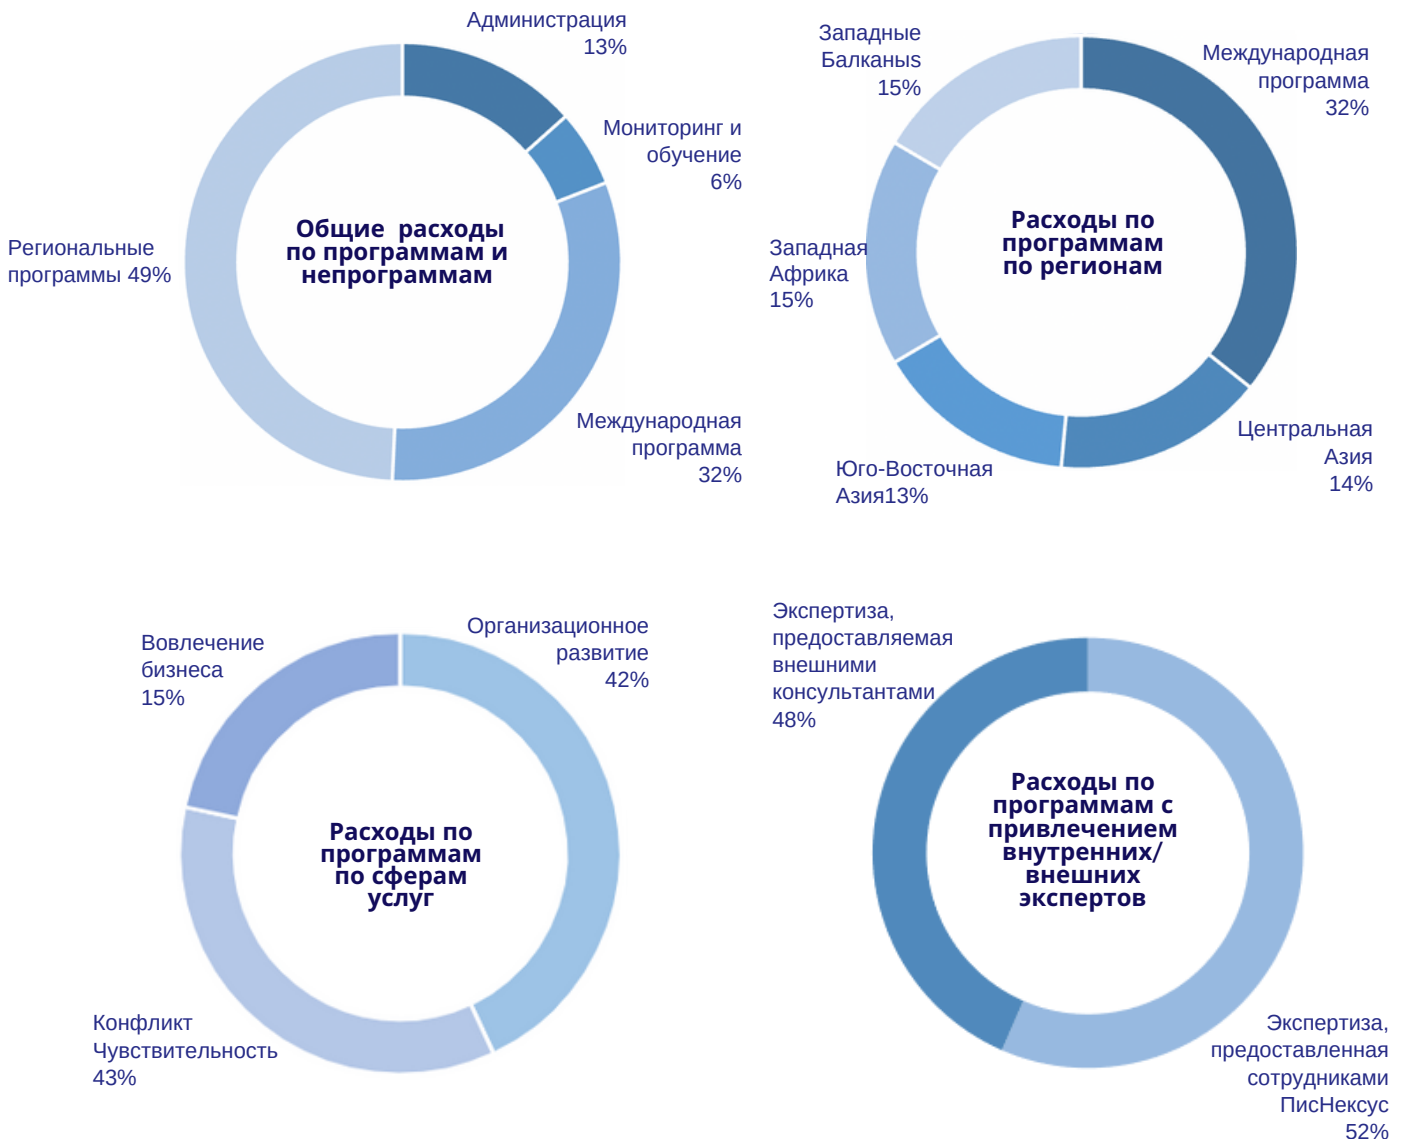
Общие расходы по программам и непрограммам

Администрация 13%

Мониторинг и обучение 6%

Международная программа 32%

Региональные программы 49%

Расходы по программам по регионам

Западные Балканыs 15%

Международная программа 32%

Западная Африка 15%

Центральная Азия 14%

Юго-Восточная Азия13%

Расходы по программам по сферам услуг

Вовлечение бизнеса 15%

Организационное развитие 42%

Конфликт Чувствительность 43%

Расходы по программам с привлечением внутренних/ внешних экспертов

Экспертиза, предоставляемая внешними консультантами 48%

Экспертиза, предоставленная сотрудниками ПисНексус 52%